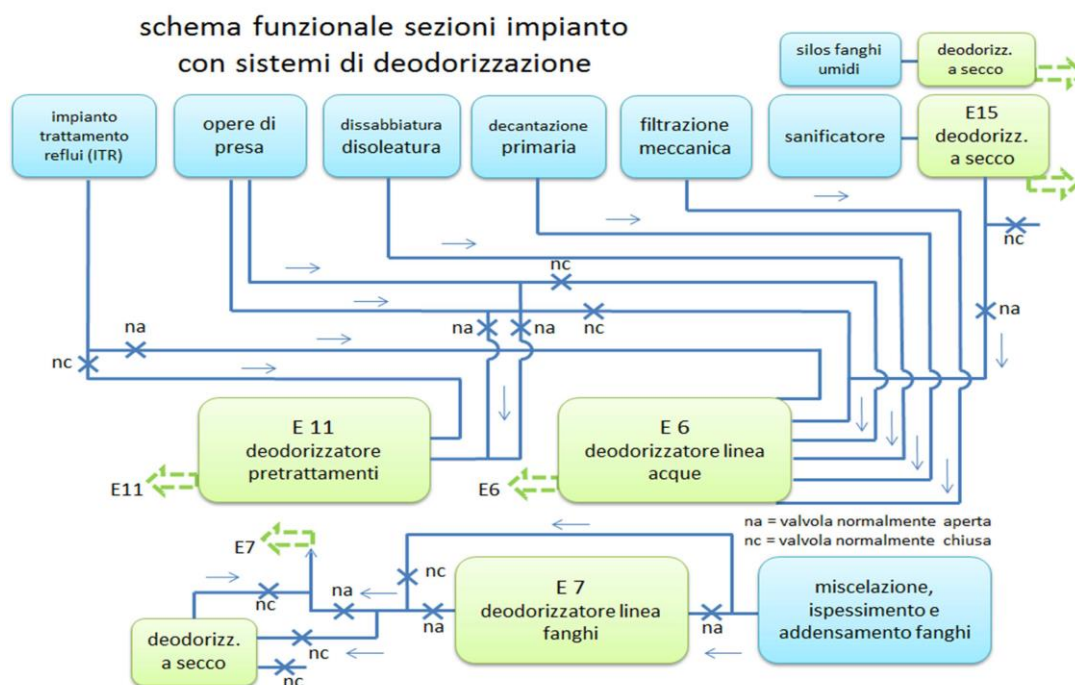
schema funzionale sezioni impianto con sistemi di deodorizzazione

silos fanghi umidi

deodorizz. a secco

impianto trattamento reflui (ITR)

opere di presa

dissabbiatura disoleatura

decantazione primaria

filtrazione meccanica

sanificatore

E15 deodorizz. a secco

nc

nc

na

na

na

nc

na

nc

E 11 deodorizzatore pretrattamenti

E 6 deodorizzatore linea acque

E11

E6

na = valvola normalmente aperta
nc = valvola normalmente chiusa

E7

nc

nc

na

na

na

E 7 deodorizzatore linea fanghi

miscelazione, ispessimento e addensamento fanghi

deodorizz. a secco

nc

nc